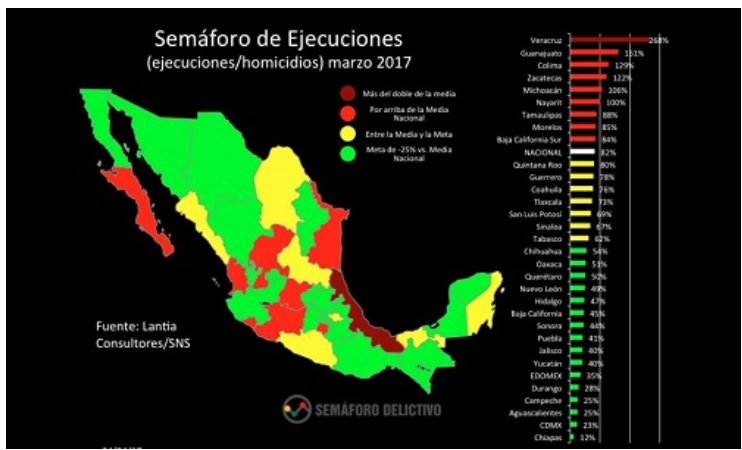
Semáforo de Ejecuciones
(ejecuciones/homicidios) marzo 2017

Más del doble de la media
Por arriba de la Media Nacional
Entre la Media y la Meta
Meta de -25% vs. Media Nacional

Fuente: Lantia Consultores/SNS

SEMÁFORO DELICTIVO

| Estado | % |
|---|---|
| Veracruz | 268% |
| Guanajuato | 151% |
| Colima | 129% |
| Zacatecas | 122% |
| Michoacán | 106% |
| Nayarit | 100% |
| Tamaulipas | 88% |
| Morelos | 85% |
| Baja California Sur | 84% |
| NACIONAL | 82% |
| Quintana Roo | 80% |
| Guerrero | 78% |
| Coahuila | 76% |
| Tlaxcala | 73% |
| San Luis Potosí | 69% |
| Sinaloa | 67% |
| Tabasco | 62% |
| Chihuahua | 54% |
| Oaxaca | 51% |
| Querétaro | 50% |
| Nuevo León | 49% |
| Hidalgo | 47% |
| Baja California | 45% |
| Sonora | 44% |
| Puebla | 41% |
| Jalisco | 40% |
| Yucatán | 40% |
| EDOMEX | 35% |
| Durango | 28% |
| Campeche | 25% |
| Aguascalientes | 25% |
| CDMX | 23% |
| Chiapas | 12% |